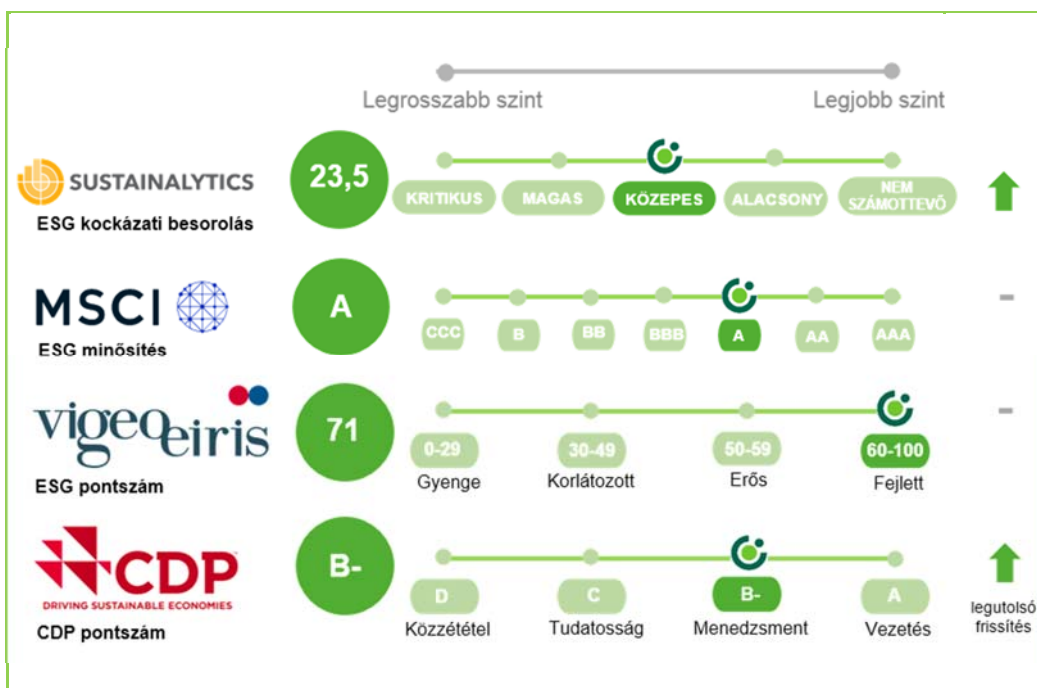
Legrosszabb szint

Legjobb szint

SUSTAINALYTICS

ESG kockázati besorolás

23,5

KRITIKUS

MAGAS

KÖZEPES

ALACSONY

NEM SZÁMOTTEVŐ

MSCI

ESG minősítés

A

CCC

B

BB

BBB

A

AA

AAA

–

vigeoeiris

ESG pontszám

71

0-29

Gyenge

30-49

Korlátozott

50-59

Erős

60-100

Fejlett

–

CDP

DRIVING SUSTAINABLE ECONOMIES

CDP pontszám

B-

D

Közzététel

C

Tudatosság

B-

Menedzsment

A

Vezetés

legutolsó frissítés